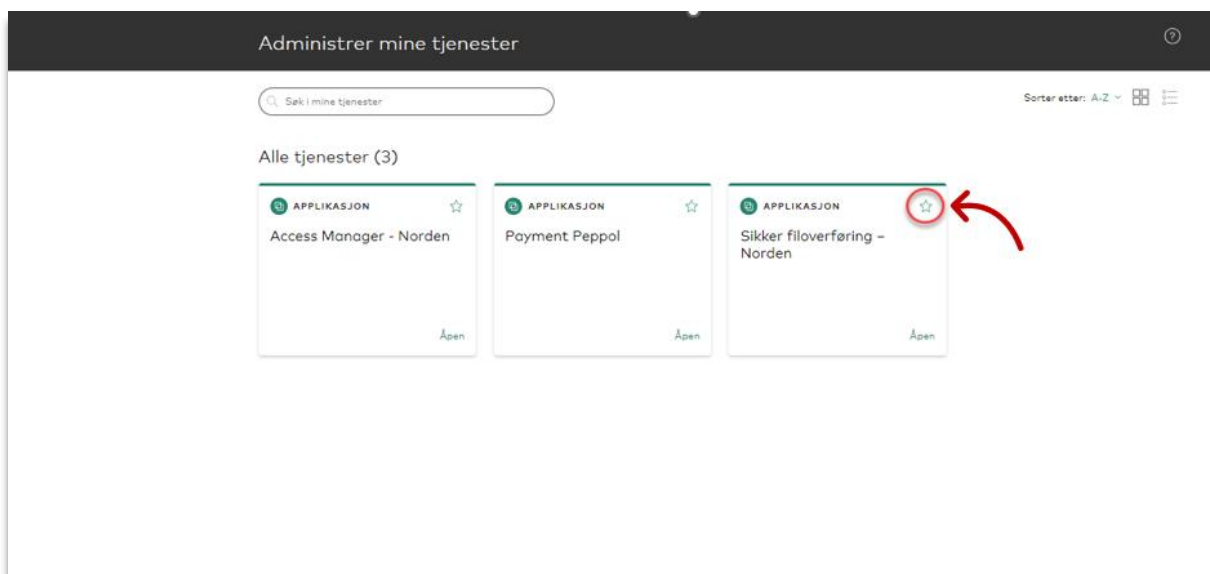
Administrer mine tjenester

Søk i mine tjenester

Sorter etter: A-Z

Alle tjenester (3)

APPLIKASJON
Access Manager - Norden
Åpen

APPLIKASJON
Payment Peppol
Åpen

APPLIKASJON
Sikker filoverføring – Norden
Åpen